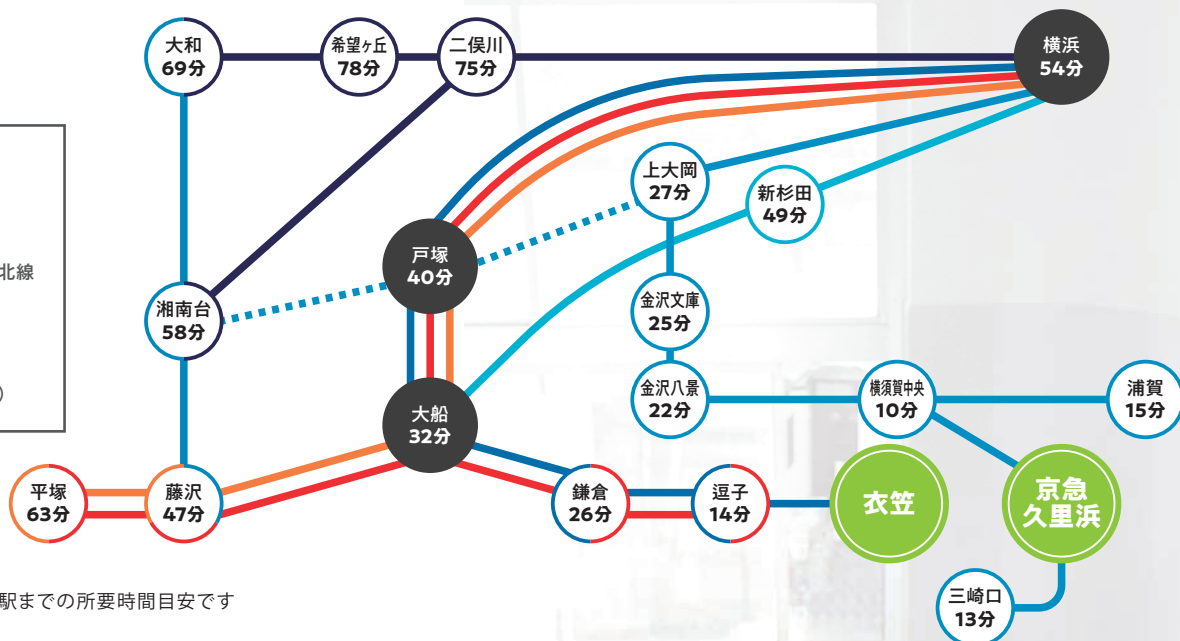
大和
69分

希望ヶ丘
78分

二俣川
75分

横浜
54分

上大岡
27分

新杉田
49分

北線

戸塚
40分

湘南台
58分

金沢文庫
25分

金沢八景
22分

横須賀中央
10分

浦賀
15分

大船
32分

平塚
63分

藤沢
47分

鎌倉
26分

逗子
14分

衣笠

京急
久里浜

三崎口
13分

駅までの所要時間目安です